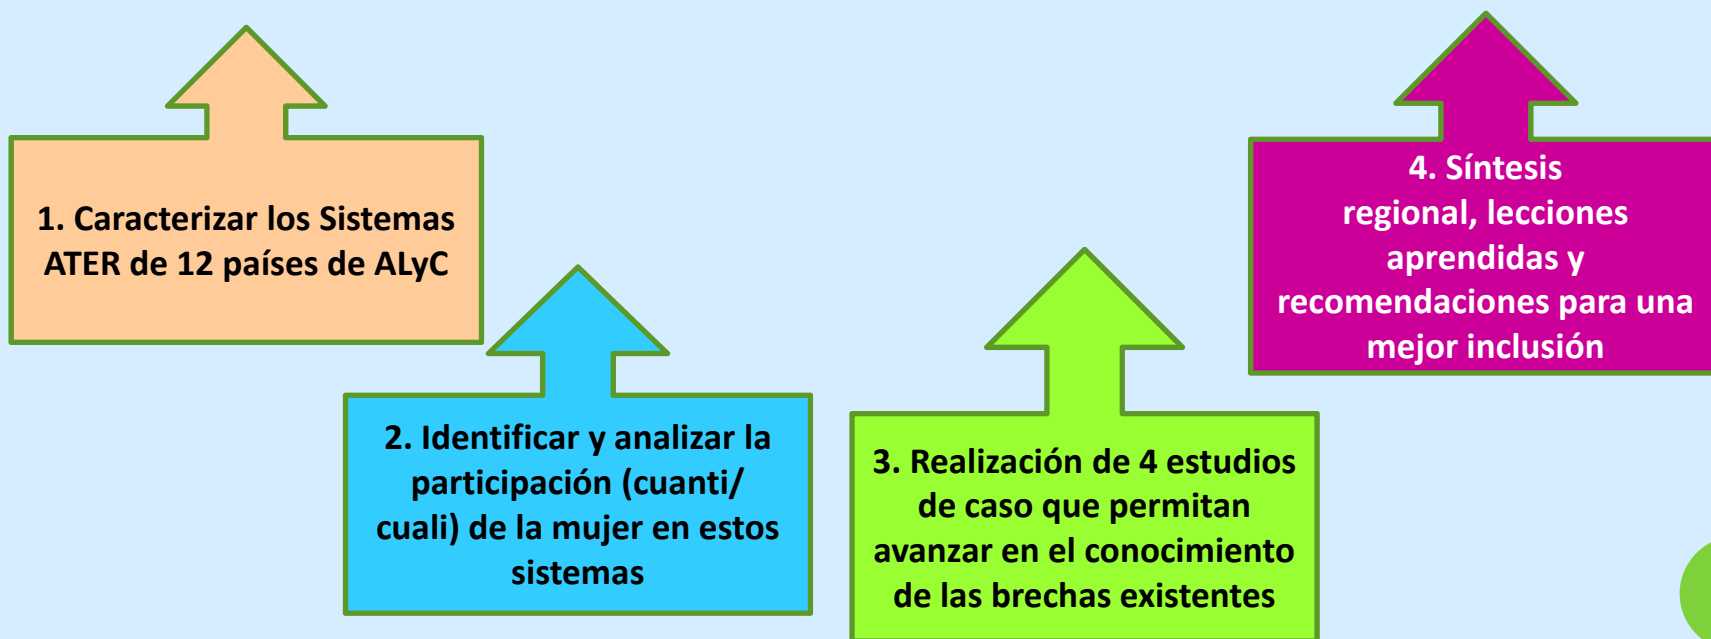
1. Caracterizar los Sistemas ATER de 12 países de ALyC

2. Identificar y analizar la participación (cuanti/ cuali) de la mujer en estos sistemas

3. Realización de 4 estudios de caso que permitan avanzar en el conocimiento de las brechas existentes

4. Síntesis regional, lecciones aprendidas y recomendaciones para una mejor inclusión